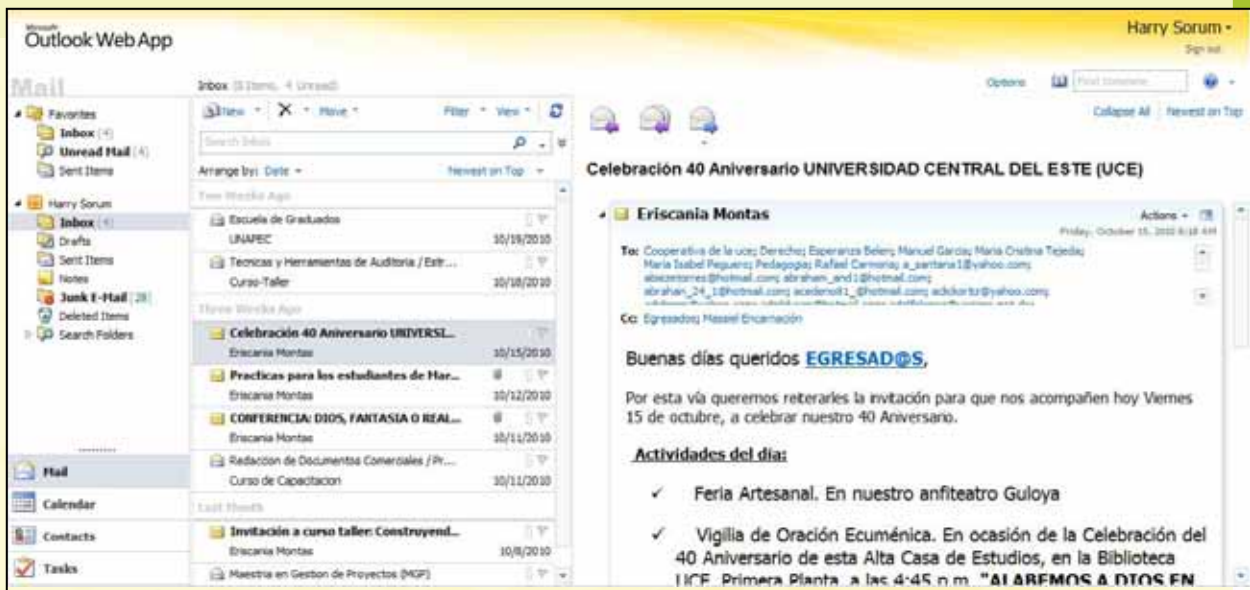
Microsoft Outlook Web App

Harry Sorum ▾
Sign out

Mail

Favorites
Inbox (4)
Unread Mail (4)
Sent Items

Harry Sorum
Inbox (4)
Drafts
Sent Items
Notes
Junk E-Mail [28]
Deleted Items
Search Folders

Mail
Calendar
Contacts
Tasks

Inbox (8 Items, 4 Unread)

New ▾ X ▾ Move ▾ Filter ▾ View ▾

Search Inbox

Arrange by: Date ▾ Newest on Top ▾

Two Weeks Ago
Escuela de Graduados
UNAPEC 10/19/2010
Tecnicas y Herramientas de Auditoria / Estr...
Curso-Taller 10/18/2010
Three Weeks Ago
Celebración 40 Aniversario UNIVERSI...
Eriscania Montas 10/15/2010
Practicas para los estudiantes de Mar...
Eriscania Montas 10/12/2010
CONFERENCIA: DIOS, FANTASIA O REAL...
Eriscania Montas 10/11/2010
Redaccion de Documentos Comerciales / Pr...
Curso de Capacitacion 10/11/2010
Last Month
Invitación a curso taller: Construyend...
Eriscania Montas 10/8/2010
Maestria en Gestion de Proyectos (MGP)

Options Find Someone

Collapse All Newest on Top

Celebración 40 Aniversario UNIVERSIDAD CENTRAL DEL ESTE (UCE)

Eriscania Montas
Actions ▾
Friday, October 15, 2010 8:18 AM

To: Cooperativa de la uce; Derecho; Esperanza Belen; Manuel Garcia; Maria Cristina Tejeda; Maria Isabel Peguero; Pedagogia; Rafael Carmona; a_santana1@yahoo.com; abeceneres@hotmail.com; abraham_and1@hotmail.com; abrahan_24_1@hotmail.com; acedeno01_@hotmail.com; adckortiz@yahoo.com; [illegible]

Cc: Egresados; Massiel Encarnación

Buenas días queridos EGRESAD@S,

Por esta vía queremos reiterarles la invitación para que nos acompañen hoy Viernes 15 de octubre, a celebrar nuestro 40 Aniversario.

Actividades del día:

✓ Feria Artesanal. En nuestro anfiteatro Guloya

✓ Vigilia de Oración Ecuménica. En ocasión de la Celebración del 40 Aniversario de esta Alta Casa de Estudios, en la Biblioteca UCE, Primera Planta, a las 4:45 p.m. "ALABEMOS A DIOS EN